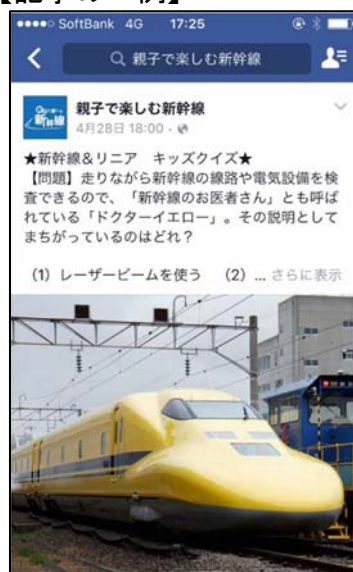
【記事の一例】

••••○ SoftBank 4G 17:25

親子で楽しむ新幹線

親子で楽しむ新幹線
4月28日 18:00 ·

★新幹線&リニア キッズクイズ★
【問題】走りながら新幹線の線路や電気設備を検査できるので、「新幹線のお医者さん」とも呼ばれている「ドクターイエロー」。その説明としてまちがっているのはどれ?

(1) レーザービームを使う (2) ... さらに表示